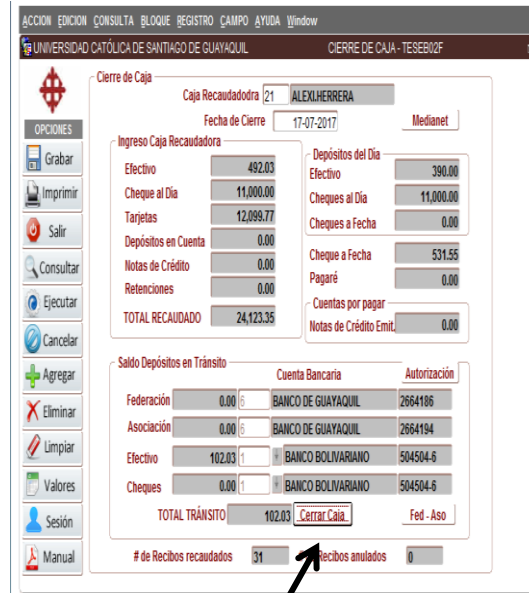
ACCION EDICION CONSULTA BLOQUE REGISTRO CAMPO AYUDA Window

UNIVERSIDAD CATÓLICA DE SANTIAGO DE GUAYAQUIL

CIERRE DE CAJA - TESEB02F

OPCIONES

Grabar

Imprimir

Salir

Consultar

Ejecutar

Cancelar

Agregar

Eliminar

Limpiar

Valores

Sesión

Manual

Cierre de Caja

Caja Recaudadodra 21 ALEXI.HERRERA

Fecha de Cierre 17-07-2017

Medianet

Ingreso Caja Recaudadora

| | |
|---|---|
| Efectivo | 492.03 |
| Cheque al Día | 11,000.00 |
| Tarjetas | 12,099.77 |
| Depósitos en Cuenta | 0.00 |
| Notas de Crédito | 0.00 |
| Retenciones | 0.00 |
| TOTAL RECAUDADO | 24,123.35 |

Depósitos del Día

| | |
|---|---|
| Efectivo | 390.00 |
| Cheques al Día | 11,000.00 |
| Cheques a Fecha | 0.00 |

| | |
|---|---|
| Cheque a Fecha | 531.55 |
| Pagaré | 0.00 |

Cuentas por pagar

Notas de Crédito Emit. 0.00

Saldo Depósitos en Tránsito

Cuenta Bancaria

Autorización

| | | | | |
|---|---|---|---|---|
| Federación | 0.00 | 6 | BANCO DE GUAYAQUIL | 2664186 |
| Asociación | 0.00 | 6 | BANCO DE GUAYAQUIL | 2664194 |
| Efectivo | 102.03 | 1 | BANCO BOLIVARIANO | 504504-6 |
| Cheques | 0.00 | 1 | BANCO BOLIVARIANO | 504504-6 |

TOTAL TRÁNSITO 102.03 Cerrar Caja

Fed - Aso

# de Recibos recaudados 31

Recibos anulados 0